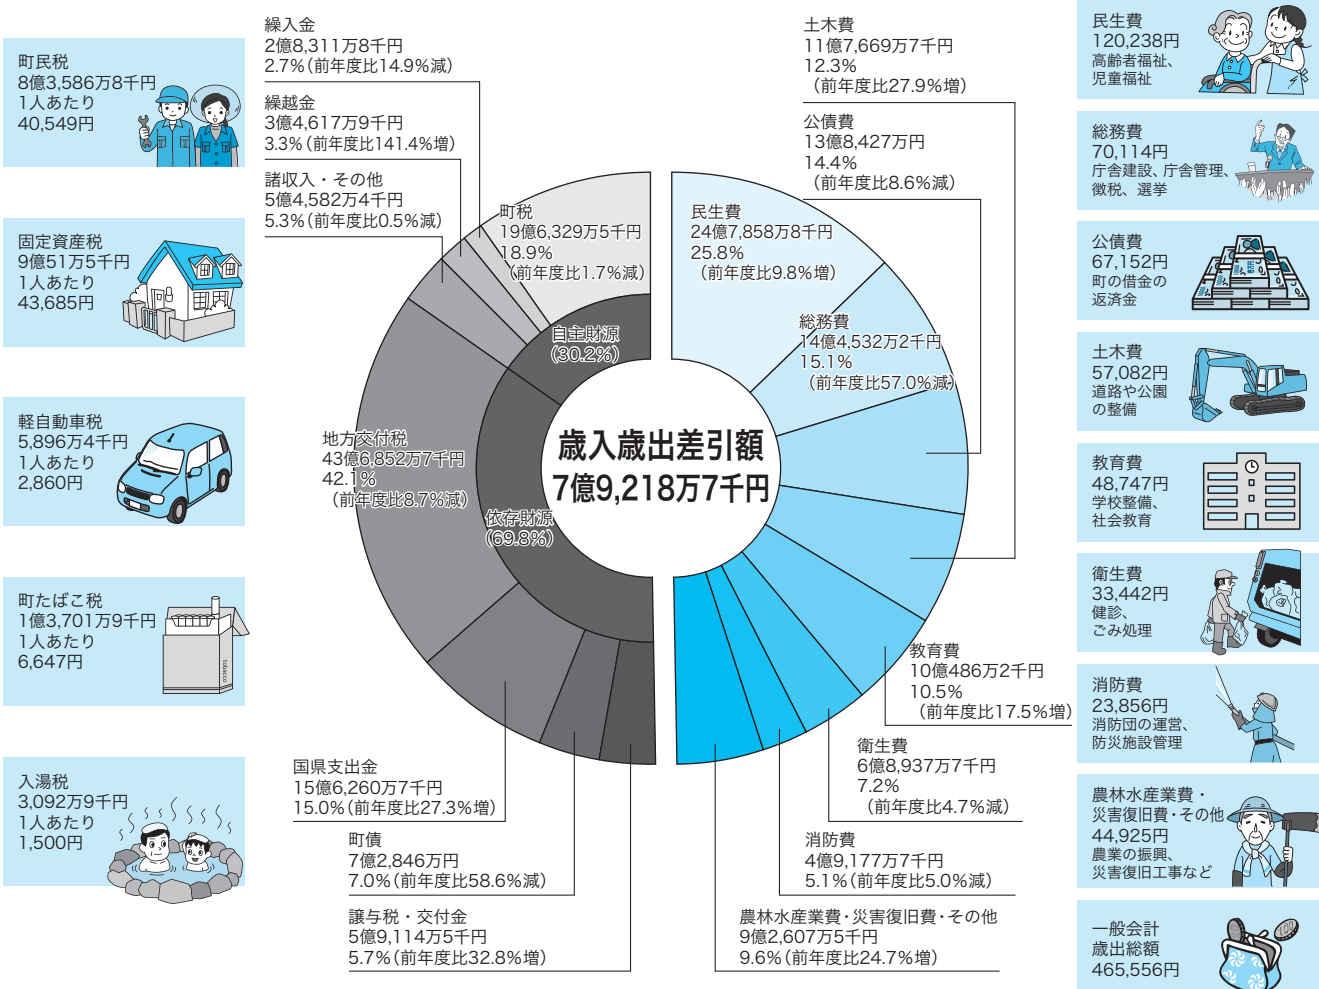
町民税
8億3,586万8千円
1人あたり
40,549円

固定資産税
9億51万5千円
1人あたり
43,685円

軽自動車税
5,896万4千円
1人あたり
2,860円

町たばこ税
1億3,701万9千円
1人あたり
6,647円

入湯税
3,092万9千円
1人あたり
1,500円

繰入金
2億8,311万8千円
2.7%（前年度比14.9%減）

繰越金
3億4,617万9千円
3.3%（前年度比141.4%増）

諸収入・その他
5億4,582万4千円
5.3%（前年度比0.5%減）

町税
19億6,329万5千円
18.9%
（前年度比1.7%減）

自主財源
(30.2%)

地方交付税
43億6,852万7千円
42.1%
（前年度比8.7%減）

依存財源
(69.8%)

歳入歳出差引額
7億9,218万7千円

国県支出金
15億6,260万7千円
15.0%（前年度比27.3%増）

町債
7億2,846万円
7.0%（前年度比58.6%減）

譲与税・交付金
5億9,114万5千円
5.7%（前年度比32.8%増）

土木費
11億7,669万7千円
12.3%
（前年度比27.9%増）

公債費
13億8,427万円
14.4%
（前年度比8.6%減）

民生費
24億7,858万8千円
25.8%
（前年度比9.8%増）

総務費
14億4,532万2千円
15.1%
（前年度比57.0%減）

教育費
10億486万2千円
10.5%
（前年度比17.5%増）

衛生費
6億8,937万7千円
7.2%
（前年度比4.7%減）

消防費
4億9,177万7千円
5.1%（前年度比5.0%減）

農林水産業費・災害復旧費・その他
9億2,607万5千円
9.6%（前年度比24.7%増）

民生費
120,238円
高齢者福祉、
児童福祉

総務費
70,114円
庁舎建設、庁舎管理、
徴税、選挙

公債費
67,152円
町の借金の
返済金

土木費
57,082円
道路や公園
の整備

教育費
48,747円
学校整備、
社会教育

衛生費
33,442円
健診、
ごみ処理

消防費
23,856円
消防団の運営、
防災施設管理

農林水産業費・
災害復旧費・その他
44,925円
農業の振興、
災害復旧工事など

一般会計
歳出総額
465,556円